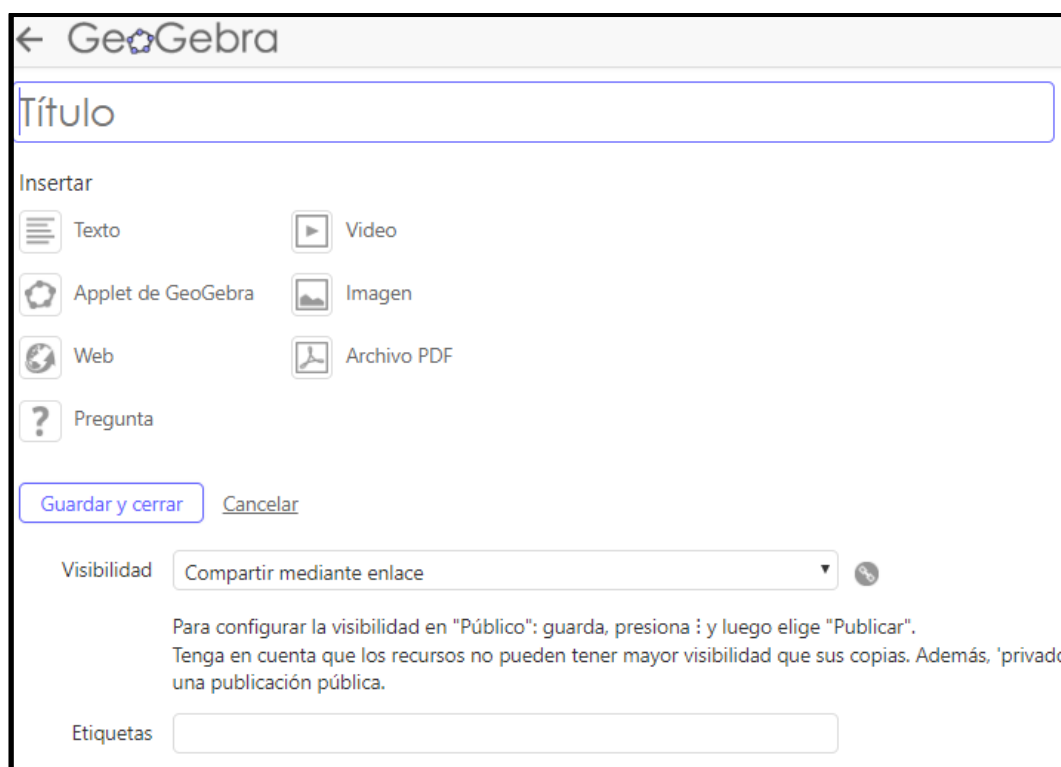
← GeoGebra

Título

Insertar

Texto

Video

Applet de GeoGebra

Imagen

Web

Archivo PDF

Pregunta

Guardar y cerrar

Cancelar

Visibilidad

Compartir mediante enlace

Para configurar la visibilidad en "Público": guarda, presiona ⋮ y luego elige "Publicar".
Tenga en cuenta que los recursos no pueden tener mayor visibilidad que sus copias. Además, 'privado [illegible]
una publicación pública.

Etiquetas